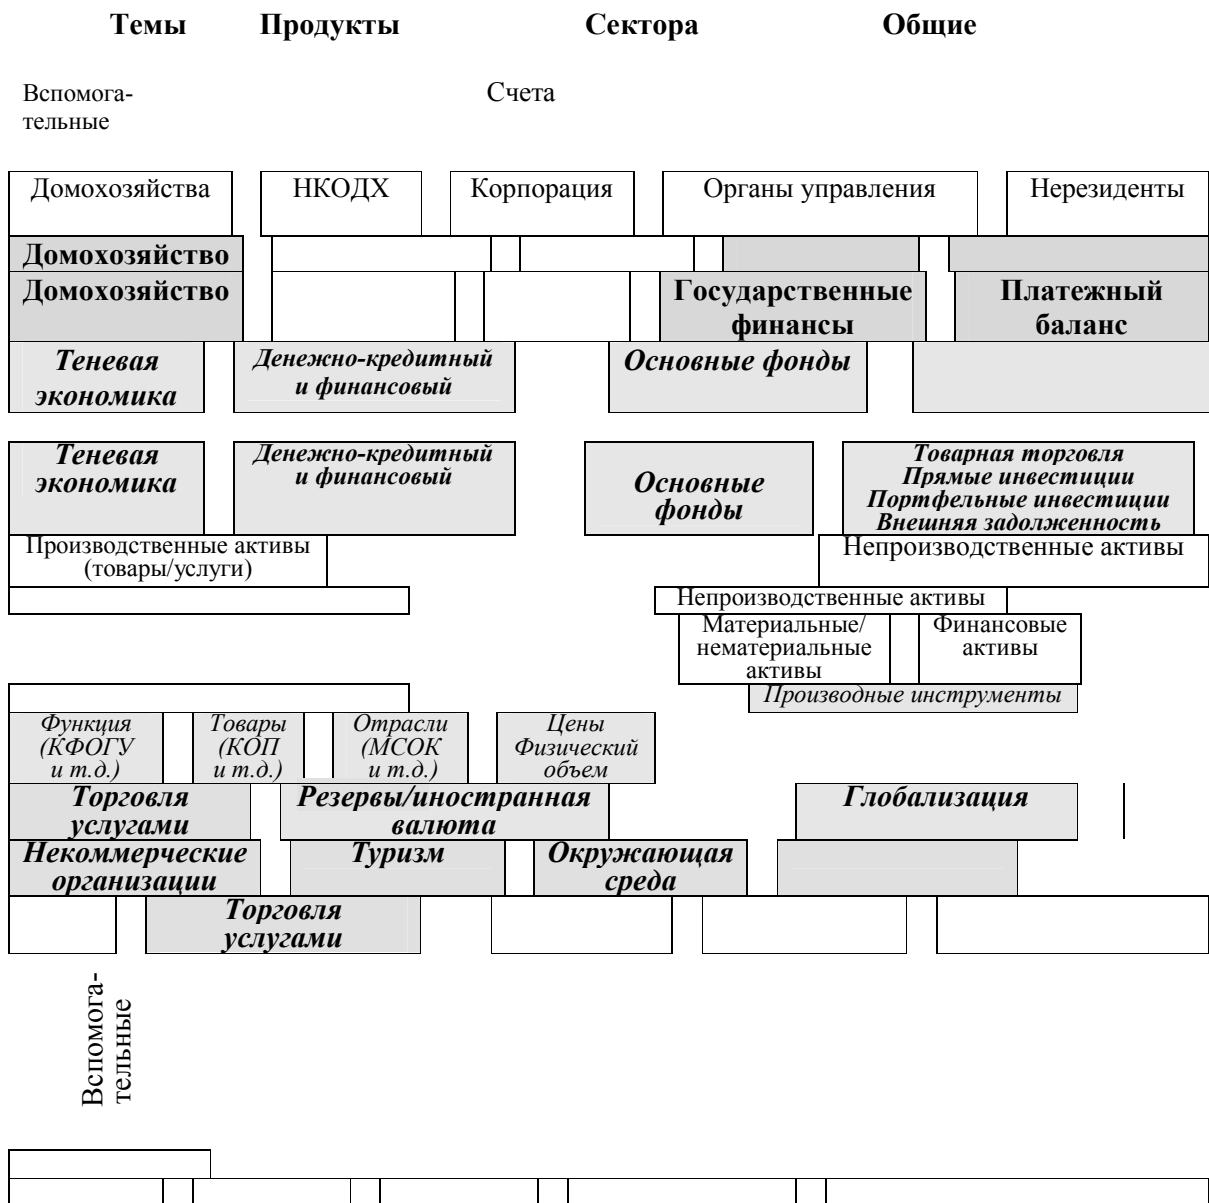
Темы Продукты Сектора Общие

Вспомогательные

Счета

Домохозяйства

НКОДХ

Корпорация

Органы управления

Нерезиденты

Домохозяйство

Домохозяйство

Государственные финансы

Платежный баланс

Теневая экономика

Денежно-кредитный и финансовый

Основные фонды

Теневая экономика

Денежно-кредитный и финансовый

Основные фонды

Товарная торговля
Прямые инвестиции
Портфельные инвестиции
Внешняя задолженность

Производственные активы (товары/услуги)

Непроизводственные активы

Непроизводственные активы

Материальные/нематериальные активы

Финансовые активы

Производные инструменты

Функция (КФОГУ и т.д.)

Товары (КОП и т.д.)

Отрасли (МСОК и т.д.)

Цены Физический объем

Торговля услугами

Резервы/иностранная валюта

Глобализация

Некоммерческие организации

Туризм

Окружающая среда

Торговля услугами

Вспомогательные